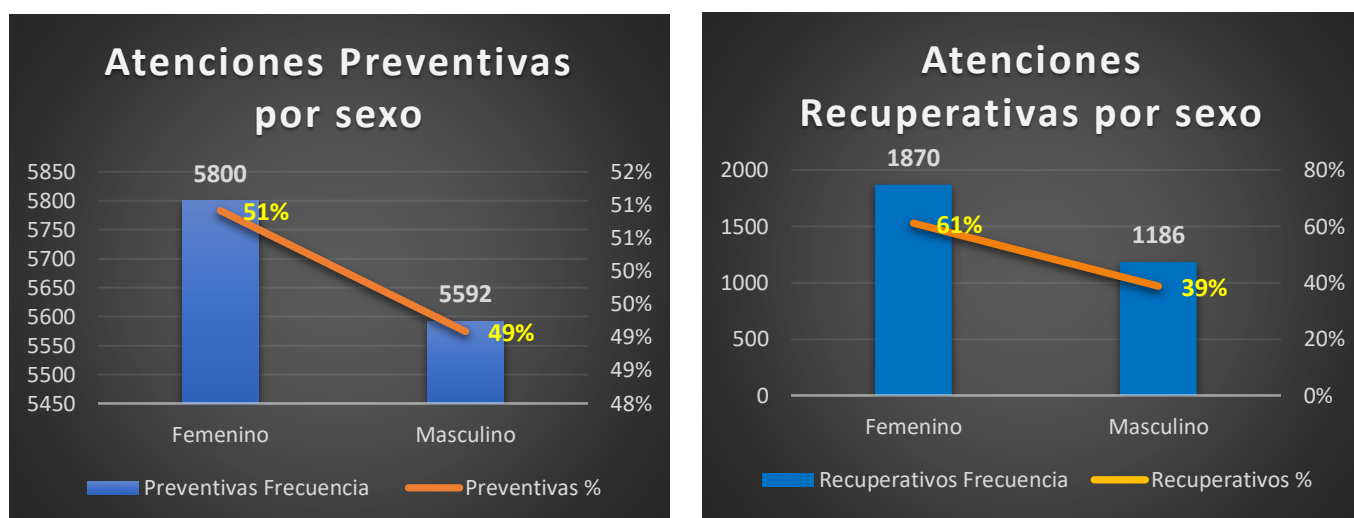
Atenciones Preventivas por sexo

5850
5800
5750
5700
5650
5600
5550
5500
5450

52%
51%
51%
50%
50%
49%
49%
48%

5800
51%
5592
49%

Femenino
Masculino

Preventivas Frecuencia
Preventivas %

Atenciones Recuperativas por sexo

2000
1500
1000
500
0

80%
60%
40%
20%
0%

1870
61%
1186
39%

Femenino
Masculino

Recuperativos Frecuencia
Recuperativos %